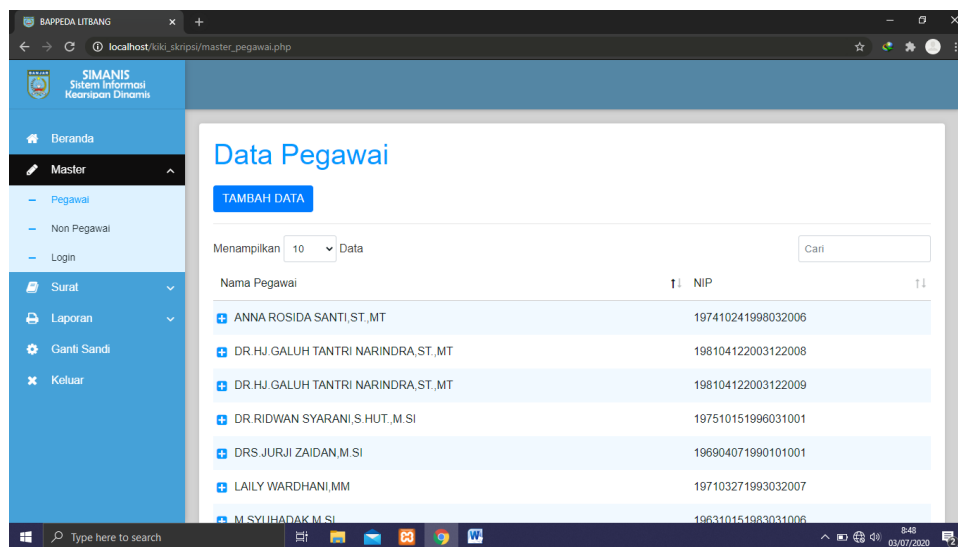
BAPPEDA LITBANG

localhost/kiki_skripsi/master_pegawai.php

SIMANIS
Sistem Informasi
Kearsipan Dinamis

Beranda
Master
Pegawai
Non Pegawai
Login
Surat
Laporan
Ganti Sandi
Keluar

Data Pegawai

TAMBAH DATA

Menampilkan 10 Data

Cari

| Nama Pegawai | NIP |
|---|---|
| ANNA ROSIDA SANTI,ST.,MT | 197410241998032006 |
| DR.HJ.GALUH TANTRI NARINDRA,ST.,MT | 198104122003122008 |
| DR.HJ.GALUH TANTRI NARINDRA,ST.,MT | 198104122003122009 |
| DR.RIDWAN SYARANI,S.HUT.,M.SI | 197510151996031001 |
| DRS.JURJI ZAIDAN,M.SI | 196904071990101001 |
| LAILY WARDHANI,MM | 197103271993032007 |
| M.SYUHADAK,M.SI | 196310151983031006 |

Type here to search

8:48
03/07/2020